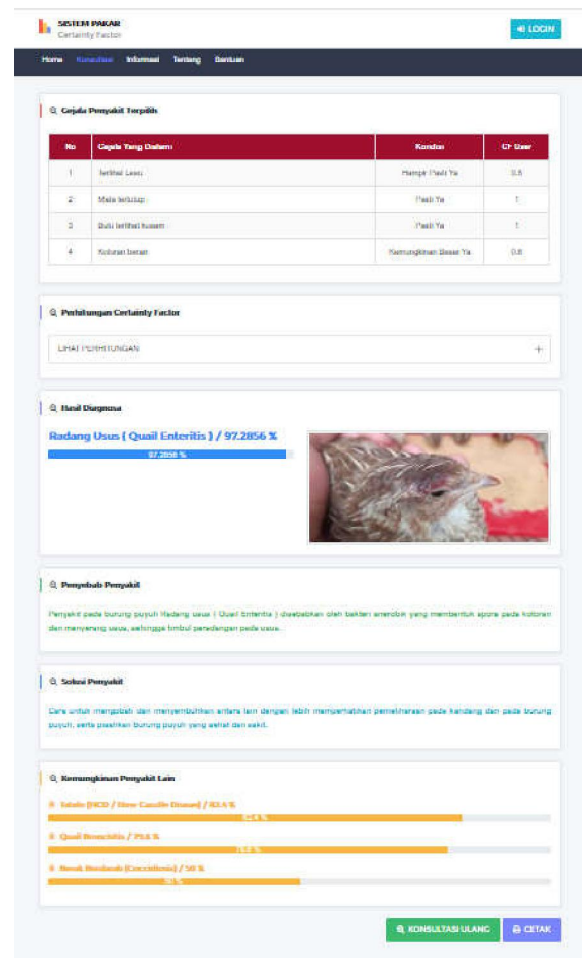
SISTEM PAKAR
Certainty Factor

LOGIN

Home Konsultasi Informasi Tentang Bantuan

Gejala Penyakit Terpilih

| No | Gejala Yang Dialami | Kondisi | CF User |
|---|---|---|---|
| 1 | Terlihat Lesu | Hampir Pasti Ya | 0.8 |
| 2 | Mata tertutup | Pasti Ya | 1 |
| 3 | Bulu terlihat kusam | Pasti Ya | 1 |
| 4 | Kotoran berair | Kemungkinan Besar Ya | 0.6 |

Perhitungan Certainty Factor

LIHAT PERHITUNGAN

Hasil Diagnosa

Radang Usus ( Quail Enteritis ) / 97.2856 %

97.2856 %

Penyebab Penyakit

Penyakit pada burung puyuh Radang usus ( Quail Enteritis ) disebabkan oleh bakteri anaerobik yang membentuk spora pada kotoran dan menyerang usus, sehingga timbul peradangan pada usus.

Solusi Penyakit

Cara untuk mengobati dan menyembuhkan antara lain dengan lebih memperhatikan pemeliharaan pada kandang dan pada burung puyuh, serta pisahkan burung puyuh yang sehat dan sakit.

Kemungkinan Penyakit Lain

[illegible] / 82.4 %

82.4 %

Quail Bronchitis / 79.8 %

79.8 %

Berak Darah (Coccidiosis) / 50 %

50 %

KONSULTASI ULANG CETAK